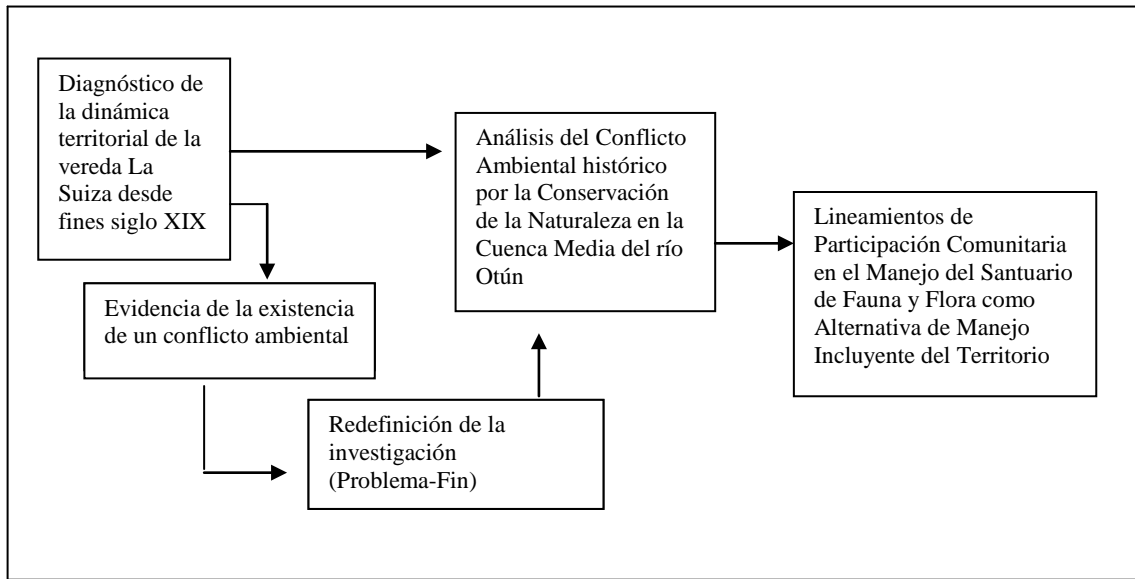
Diagnóstico de la dinámica territorial de la vereda La Suiza desde fines siglo XIX

Evidencia de la existencia de un conflicto ambiental

Redefinición de la investigación (Problema-Fin)

Análisis del Conflicto Ambiental histórico por la Conservación de la Naturaleza en la Cuenca Media del río Otún

Lineamientos de Participación Comunitaria en el Manejo del Santuario de Fauna y Flora como Alternativa de Manejo Incluyente del Territorio